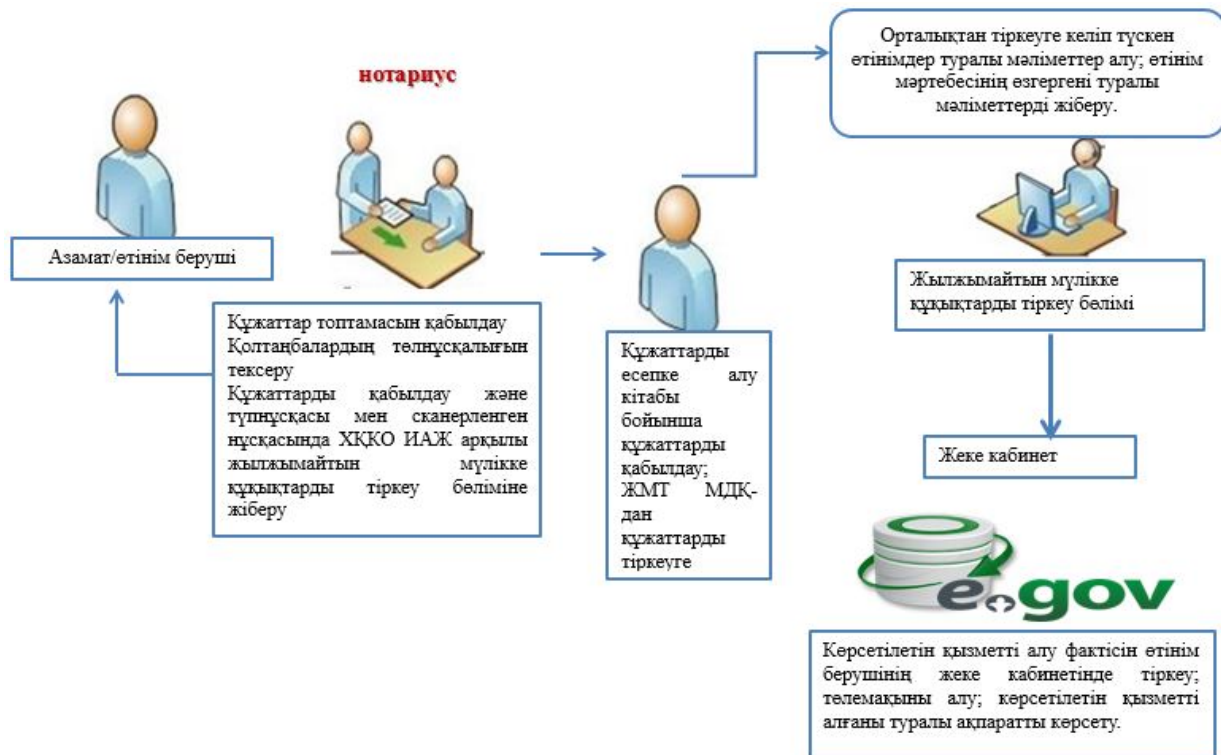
нотариус

Азамат/өтінім беруші

Құжаттар топтамасын қабылдау
Қолтаңбалардың төлнұсқалығын тексеру
Құжаттарды қабылдау және түпнұсқасы мен сканерленген нұсқасында ХҚКО ИАЖ арқылы жылжымайтын мүлікке құқықтарды тіркеу бөліміне жіберу

Құжаттарды есепке алу кітабы бойынша құжаттарды қабылдау; ЖМТ МДҚ-дан құжаттарды тіркеуге

Орталықтан тіркеуге келіп түскен өтінімдер туралы мәліметтер алу; өтінім мәртебесінің өзгергені туралы мәліметтерді жіберу.

Жылжымайтын мүлікке құқықтарды тіркеу бөлімі

Жеке кабинет

egov

Көрсетілетін қызметті алу фактісін өтінім берушінің жеке кабинетінде тіркеу; төлемақыны алу; көрсетілетін қызметті алғаны туралы ақпаратты көрсету.